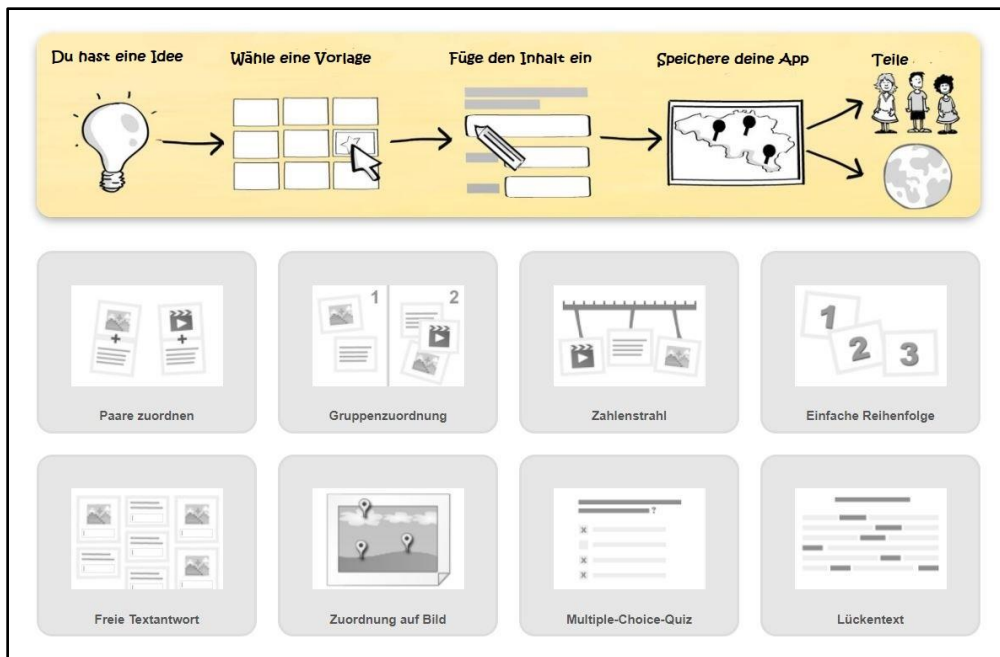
Du hast eine Idee

Wähle eine Vorlage

Füge den Inhalt ein

Speichere deine App

Teile

1 2

Paare zuordnen

Gruppenzuordnung

Zahlenstrahl

1 2 3

Einfache Reihenfolge

Freie Textantwort

Zuordnung auf Bild

?

Multiple-Choice-Quiz

Lückentext